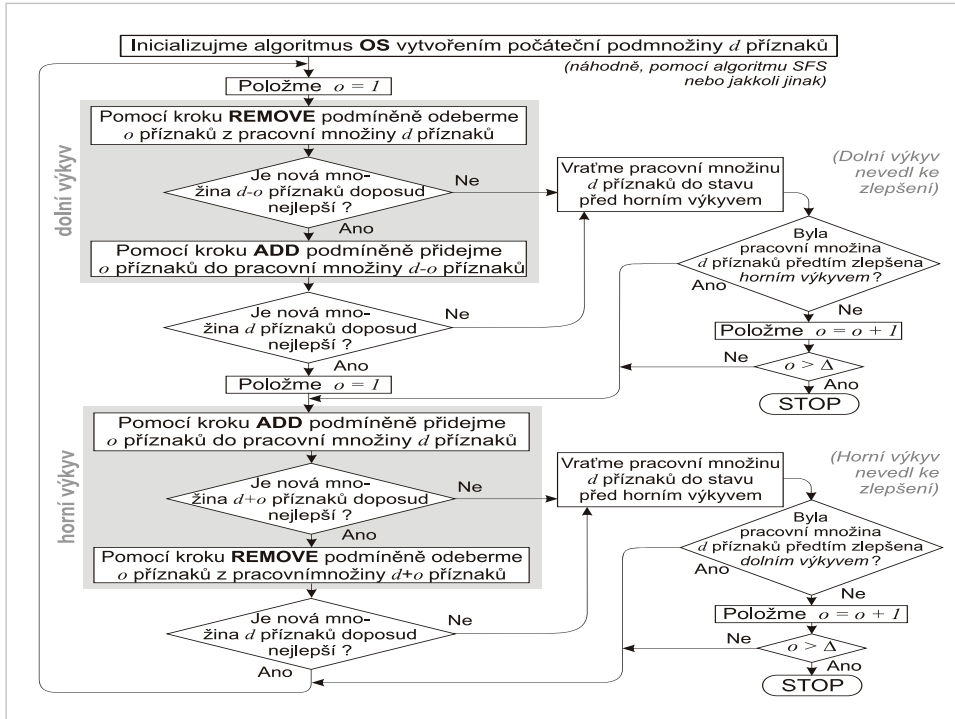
Inicializujme algoritmus **OS** vytvořením počáteční podmnožiny $d$ příznaků

(náhodně, pomocí algoritmu SFS nebo jakkoli jinak)

Položme $o = 1$

dolní výkyv

Pomocí kroku **REMOVE** podmíněně odeberme $o$ příznaků z pracovní množiny $d$ příznaků

Je nová množina $d$-$o$ příznaků doposud nejlepší ?

Ne

Ano

Pomocí kroku **ADD** podmíněně přidejme $o$ příznaků do pracovní množiny $d$-$o$ příznaků

Vraťme pracovní množinu $d$ příznaků do stavu před horním výkyvem

(Dolní výkyv nevedl ke zlepšení)

Byla pracovní množina $d$ příznaků předtím zlepšena *horním výkyvem*?

Ano

Ne

Je nová množina $d$ příznaků doposud nejlepší ?

Ne

Ano

Položme $o = o + 1$

Ne

$o > \Delta$

Ano

Položme $o = 1$

STOP

horní výkyv

Pomocí kroku **ADD** podmíněně přidejme $o$ příznaků do pracovní množiny $d$ příznaků

Je nová množina $d$+$o$ příznaků doposud nejlepší ?

Ne

Ano

Vraťme pracovní množinu $d$ příznaků do stavu před horním výkyvem

(Horní výkyv nevedl ke zlepšení)

Pomocí kroku **REMOVE** podmíněně odeberme $o$ příznaků z pracovnímnožiny $d$+$o$ příznaků

Byla pracovní množina $d$ příznaků předtím zlepšena *dolním výkyvem*?

Ano

Ne

Položme $o = o + 1$

Je nová množina $d$ příznaků doposud nejlepší ?

Ne

Ne

$o > \Delta$

Ano

Ano

STOP